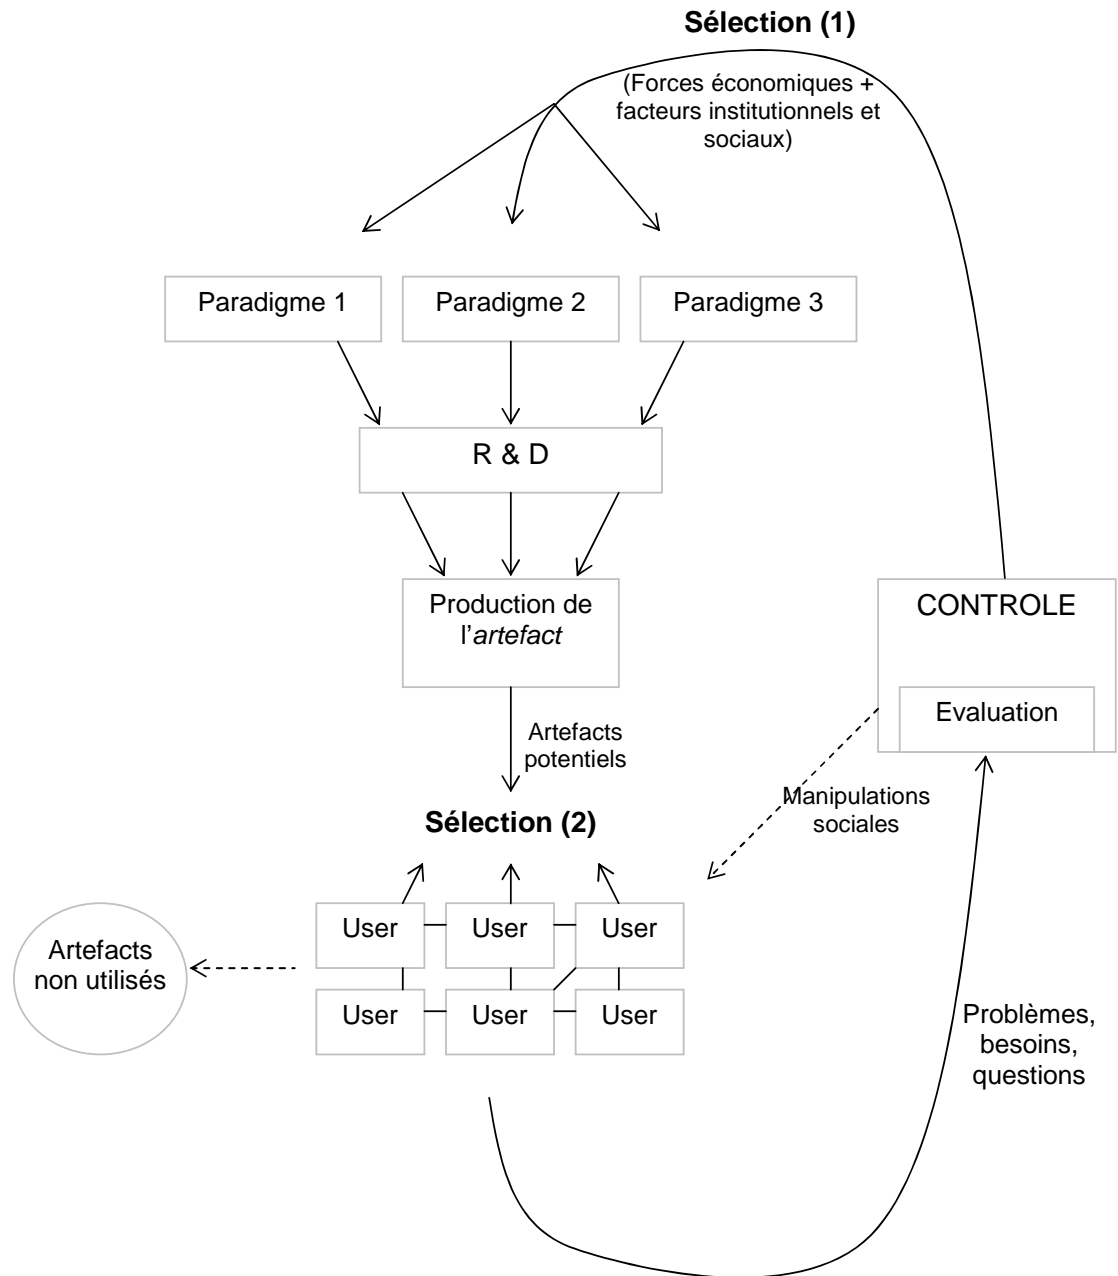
Sélection (1)

(Forces économiques + facteurs institutionnels et sociaux)

Paradigme 1

Paradigme 2

Paradigme 3

R & D

Production de l'*artefact*

CONTROLE

Evaluation

Artefacts potentiels

Manipulations sociales

Sélection (2)

Artefacts non utilisés

User

User

User

User

User

User

Problèmes, besoins, questions